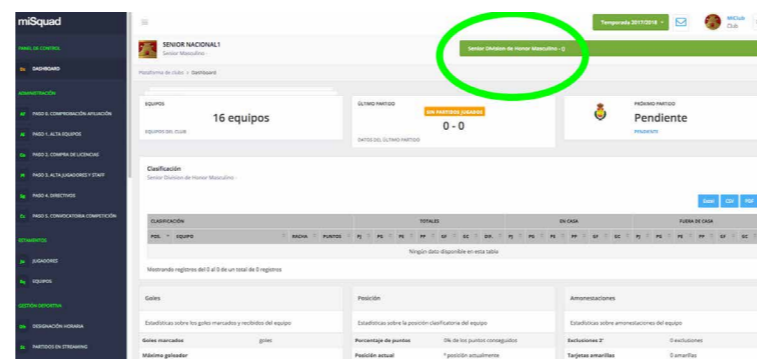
miSquad

PANEL DE CONTROL
DASHBOARD
ADMINISTRACIÓN
PASO 0. COMPROBACIÓN AFILIACIÓN
PASO 1. ALTA EQUIPOS
PASO 2. COMPRA DE LICENCIAS
PASO 3. ALTA JUGADORES Y STAFF
PASO 4. DIRECTIVOS
PASO 5. CONVOCATORIA COMPETICIÓN
INTEGRANTES
JUGADORES
EQUIPOS
GESTIÓN DEPORTIVA
DESIGNACIÓN HORARIA
PARTIDOS EN STREAMING

Temporada 2017/2018
MiClub
Club

SENIOR NACIONAL 1
Senior Masculino

Senior Division de Honor Masculino - []

Plataforma de clubs > Dashboard

EQUIPOS
16 equipos
EQUIPOS DEL CLUB

ÚLTIMO PARTIDO
SIN PARTIDOS JUGADOS
0 - 0
DATOS DEL ÚLTIMO PARTIDO

PRÓXIMO PARTIDO
Pendiente
PENDIENTE

Clasificación
Senior Division de Honor Masculino -

Excel CSV PDF

| CLASIFICACIÓN | | | | TOTALES | | | | | | | EN CASA | | | | | | FUERA DE CASA | | | | | |
|---|---|---|---|---|---|---|---|---|---|---|---|---|---|---|---|---|---|---|---|---|---|---|
| POS. | EQUIPO | RACHA | PUNTOS | PJ | PG | PE | PP | GF | GC | DIF. | PJ | PG | PE | PP | GF | GC | PJ | PG | PE | PP | GF | GC |
| Ningún dato disponible en esta tabla | | | | | | | | | | | | | | | | | | | | | | |

Mostrando registros del 0 al 0 de un total de 0 registros

Goles
Estadísticas sobre los goles marcados y recibidos del equipo
Goles marcados goles
Máximo goleador

Posición
Estadísticas sobre la posición clasificatoria del equipo
Porcentaje de puntos 0% de los puntos conseguidos
Posición actual * posición actualmente

Amonestaciones
Estadísticas sobre amonestaciones del equipo
Exclusiones 2' 0 exclusiones
Tarjetas amarillas 0 amarillas